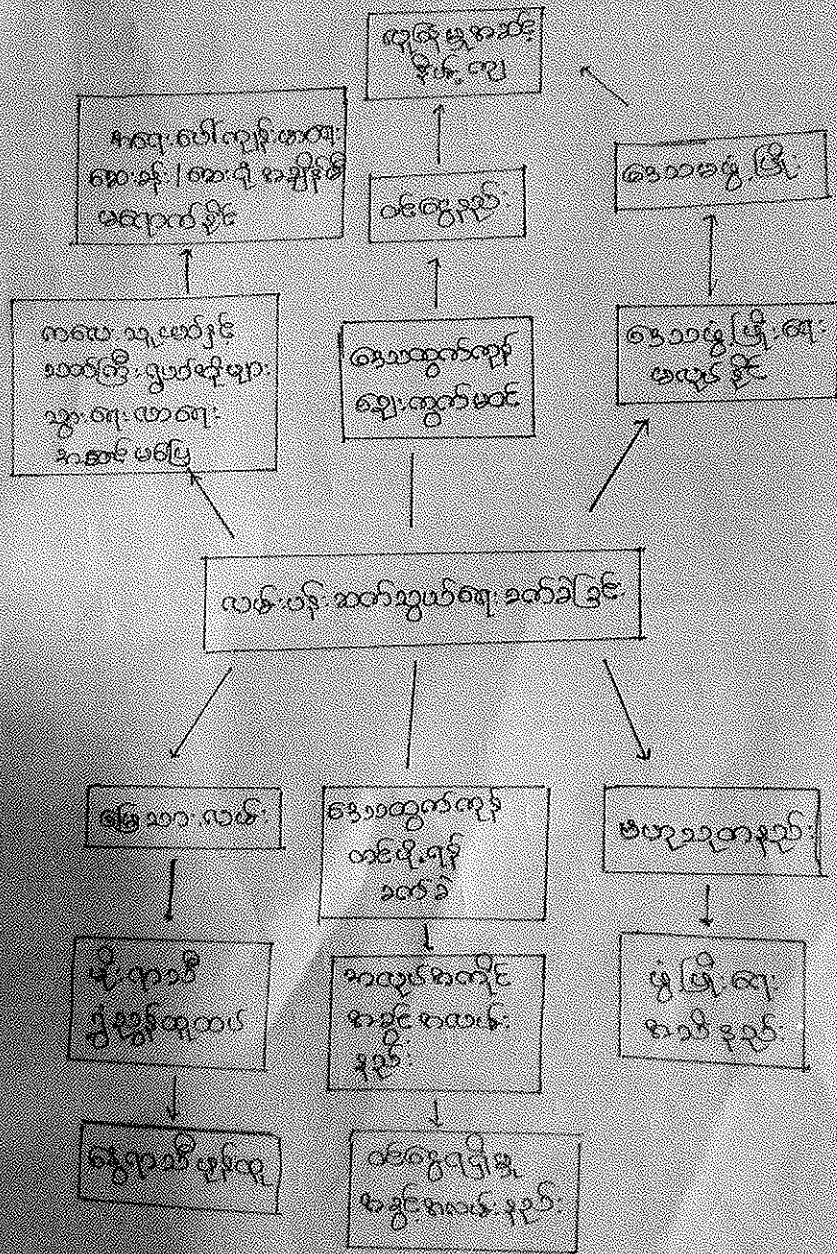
လူမှုစီးပွားဆိုင်ရာ နိမ့်ကျ

ကျန်းမာရေး ပညာရေးဆိုင်ရာ အသိ/ အားပေးမှု မရရှိနိုင်

ဝင်ငွေနည်း

ဒေသဖွံ့ဖြိုး

ကလေး သူငယ်နှင့် သက်ကြီးရွယ်အိုများ သွားရေးလာရေး အခက်အခဲ

ဒေသထွက်ကုန် ဈေးကွက်မဝင်

ဒေသဖွံ့ဖြိုးရေး နှေးကွေးနိုင်

လမ်းပန်း ဆက်သွယ်ရေး ခက်ခဲခြင်း

မြေသားလမ်း

ဒေသထွက်ကုန် တင်ပို့ရန် ခက်ခဲ

ဗဟုသုတနည်း

မိုးရာသီ ရွှံ့ဗွက်ထူထပ်

အလုပ်အကိုင် အခွင့်အလမ်းနည်း

ဖွံ့ဖြိုးရေး အသိနည်း

ရေမှုရာသီ ဖုန်ထူ

ဝင်ငွေရရှိမှု အခွင့်အလမ်းနည်း